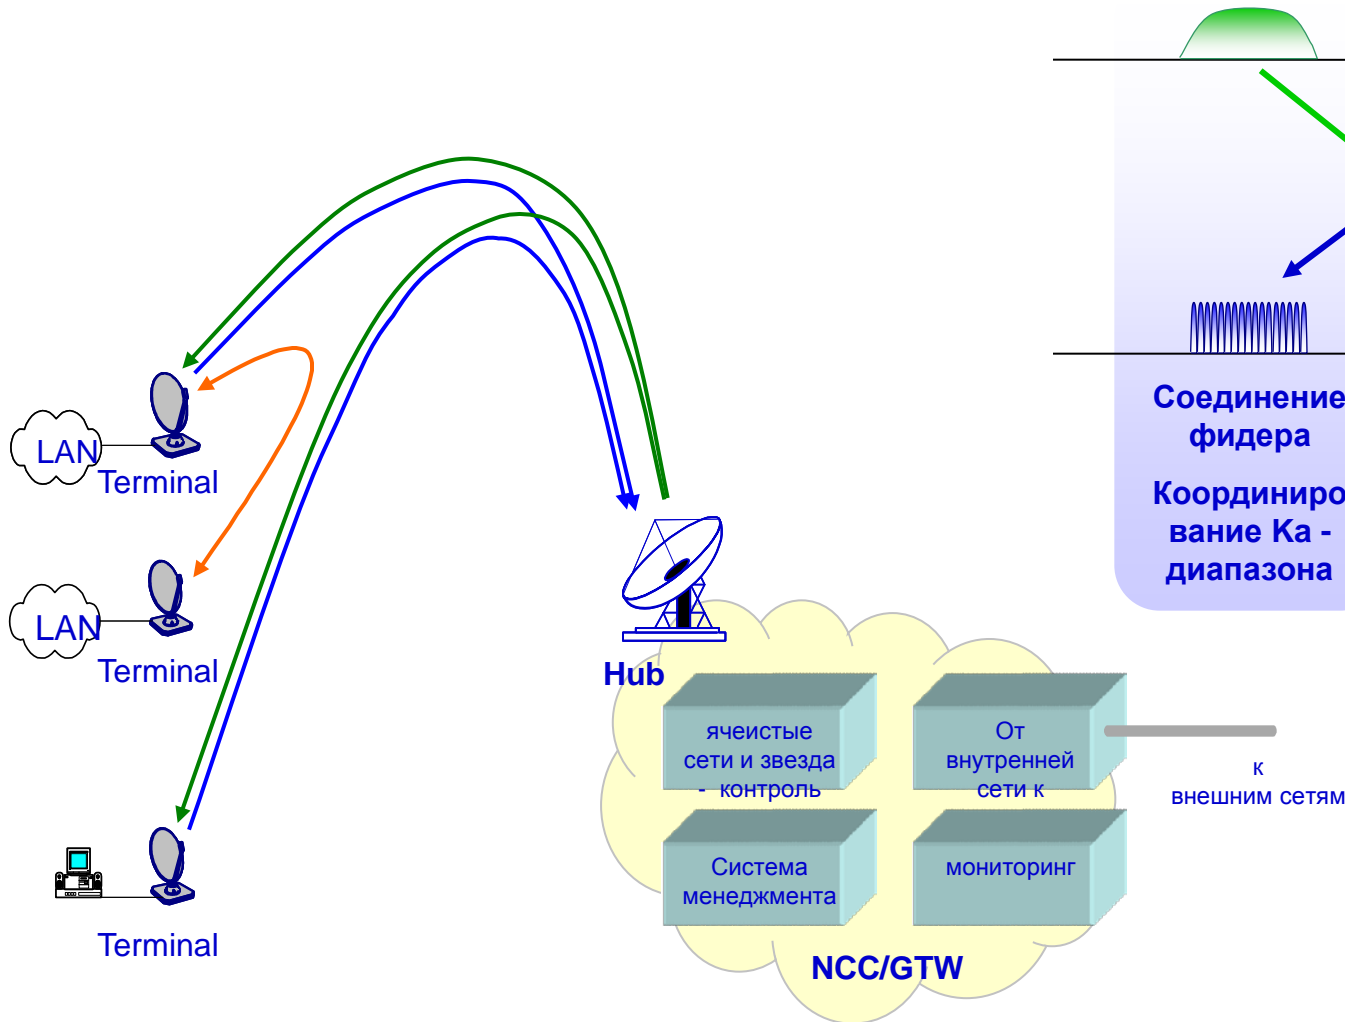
Соединение фидера

Координиро вание Ka - диапазона

LAN
Terminal

LAN
Terminal

Terminal

Hub

ячеистые сети и звезда - контроль

От внутренней сети к

Система менеджмента

мониторинг

к внешним сетям

NCC/GTW